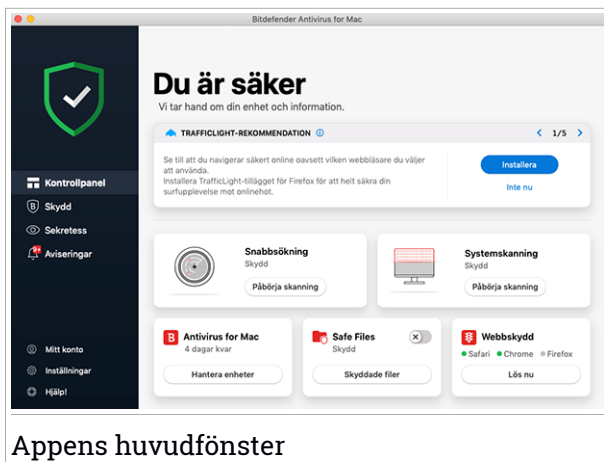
Bitdefender Antivirus for Mac

Du är säker
Vi tar hand om din enhet och information.

TRAFFICLIGHT-REKOMMENDATION

1/5

Se till att du navigerar säkert online oavsett vilken webbläsare du väljer att använda.
Installera TrafficLight-tillägget för Firefox för att helt säkra din surfupplevelse mot onlinehot.

Installera

Inte nu

Kontrollpanel
Skydd
Sekretess
Aviseringar

Snabbsökning
Skydd
Påbörja skanning

Systemskanning
Skydd
Påbörja skanning

Antivirus for Mac
4 dagar kvar
Hantera enheter

Safe Files
Skydd
Skyddade filer

Webbskydd
Safari
Chrome
Firefox
Lös nu

Mitt konto
Inställningar
Hjälp!

Appens huvudfönster